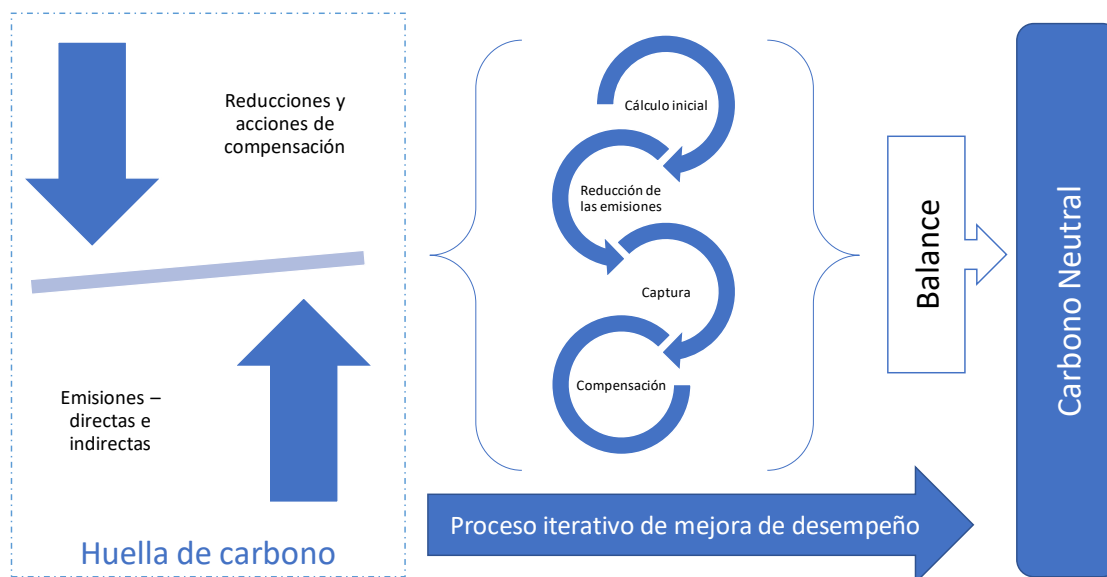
Reducciones y acciones de compensación

Emisiones – directas e indirectas

Huella de carbono

Cálculo inicial

Reducción de las emisiones

Captura

Compensación

Balance

Carbono Neutral

Proceso iterativo de mejora de desempeño